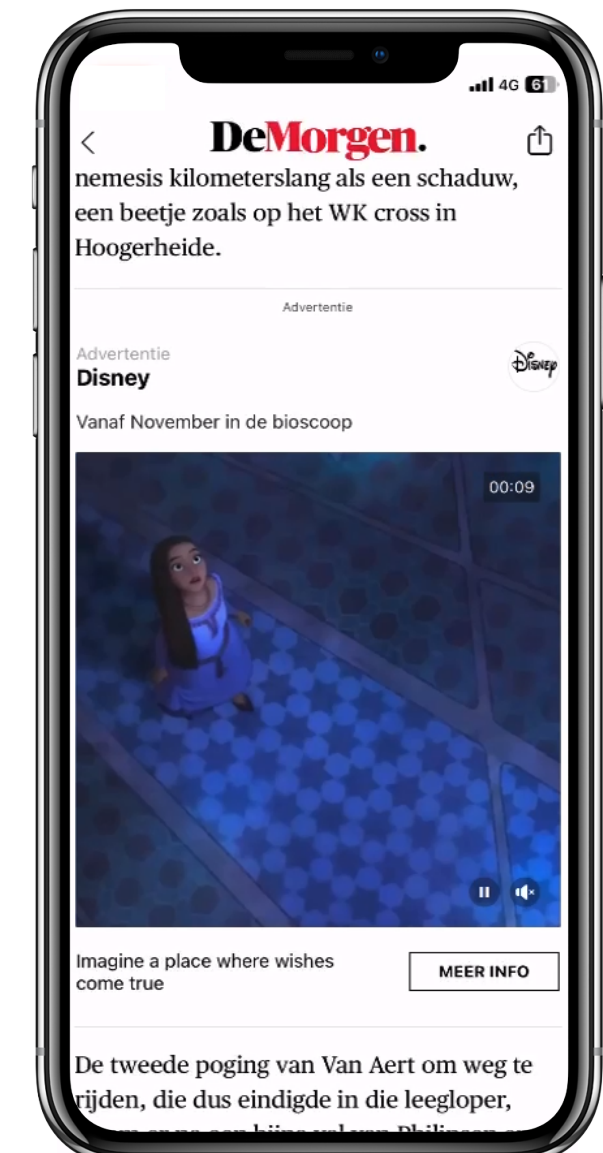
4G 61

DeMorgen.

nemesis kilometerslang als een schaduw, een beetje zoals op het WK cross in Hoogerheide.

Advertentie

Advertentie
Disney

Disney

Vanaf November in de bioscoop

00:09

Imagine a place where wishes come true

MEER INFO

De tweede poging van Van Aert om weg te rijden, die dus eindigde in die leegloper, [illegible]